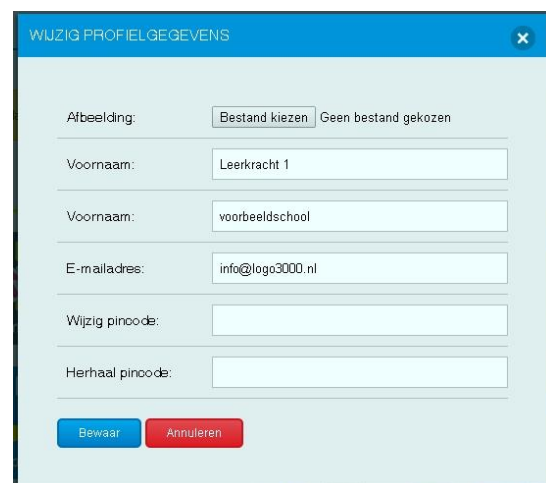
WIJZIG PROFIELGEGEVENS

Afbeelding: Bestand kiezen Geen bestand gekozen

Voornaam: Leerkracht 1

Voornaam: voorbeeldschool

E-mailadres: info@logo3000.nl

Wijzig pincode:

Herhaal pincode:

Bewaar Annuleren